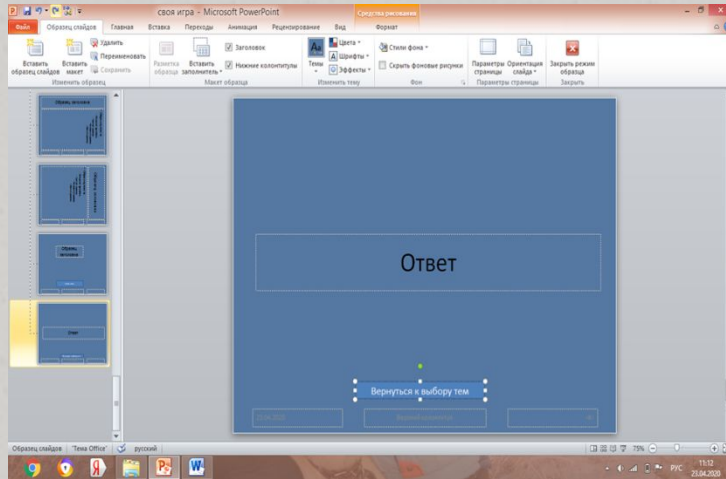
своя игра - Microsoft PowerPoint

Средства рисования

Файл
Образец слайдов
Главная
Вставка
Переходы
Анимация
Рецензирование
Вид
Формат

Вставить образец слайдов
Вставить макет
Удалить
Переименовать
Сохранить
Изменить образец

Разметка образца
Вставить заполнитель
Заголовок
Нижние колонтитулы
Макет образца

Темы
Цвета
Шрифты
Эффекты
Изменить тему

Стили фона
Скрыть фоновые рисунки
Фон

Параметры страницы
Ориентация слайда
Параметры страницы

Закрыть режим образца
Закрыть

Образец заголовка

Образец заголовка

Ответ

Ответ

Вернуться к выбору тем

Образец слайдов
"Тема Office"
русский

75%

РУС
11:12
23.04.2020